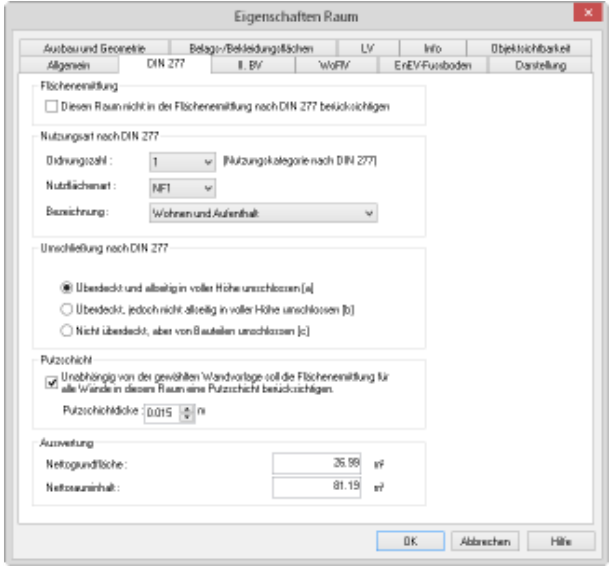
Eigenschaften Raum

Ausbau und Geometrie
Belags-/Bekleidungsflächen
LV
Info
Objektsichtbarkeit
Allgemein
DIN 277
II. BV
WoFlV
EnEV-Fussboden
Darstellung

Flächenermittlung
Diesen Raum nicht in der Flächenermittlung nach DIN 277 berücksichtigen

Nutzungsart nach DIN 277
Ordnungszahl : 1 (Nutzungskategorie nach DIN 277)
Nutzflächenart : NF1
Bezeichnung : Wohnen und Aufenthalt

Umschließung nach DIN 277
Überdeckt und allseitig in voller Höhe umschlossen [a]
Überdeckt, jedoch nicht allseitig in voller Höhe umschlossen [b]
Nicht überdeckt, aber von Bauteilen umschlossen [c]

Putzschicht
Unabhängig von der gewählten Wandvorlage soll die Flächenermittlung für alle Wände in diesem Raum eine Putzschicht berücksichtigen.
Putzschichtdicke : 0.015 m

Auswertung
Nettogrundfläche : 26.99 m²
Nettorauminhalt : 81.19 m³

OK
Abbrechen
Hilfe